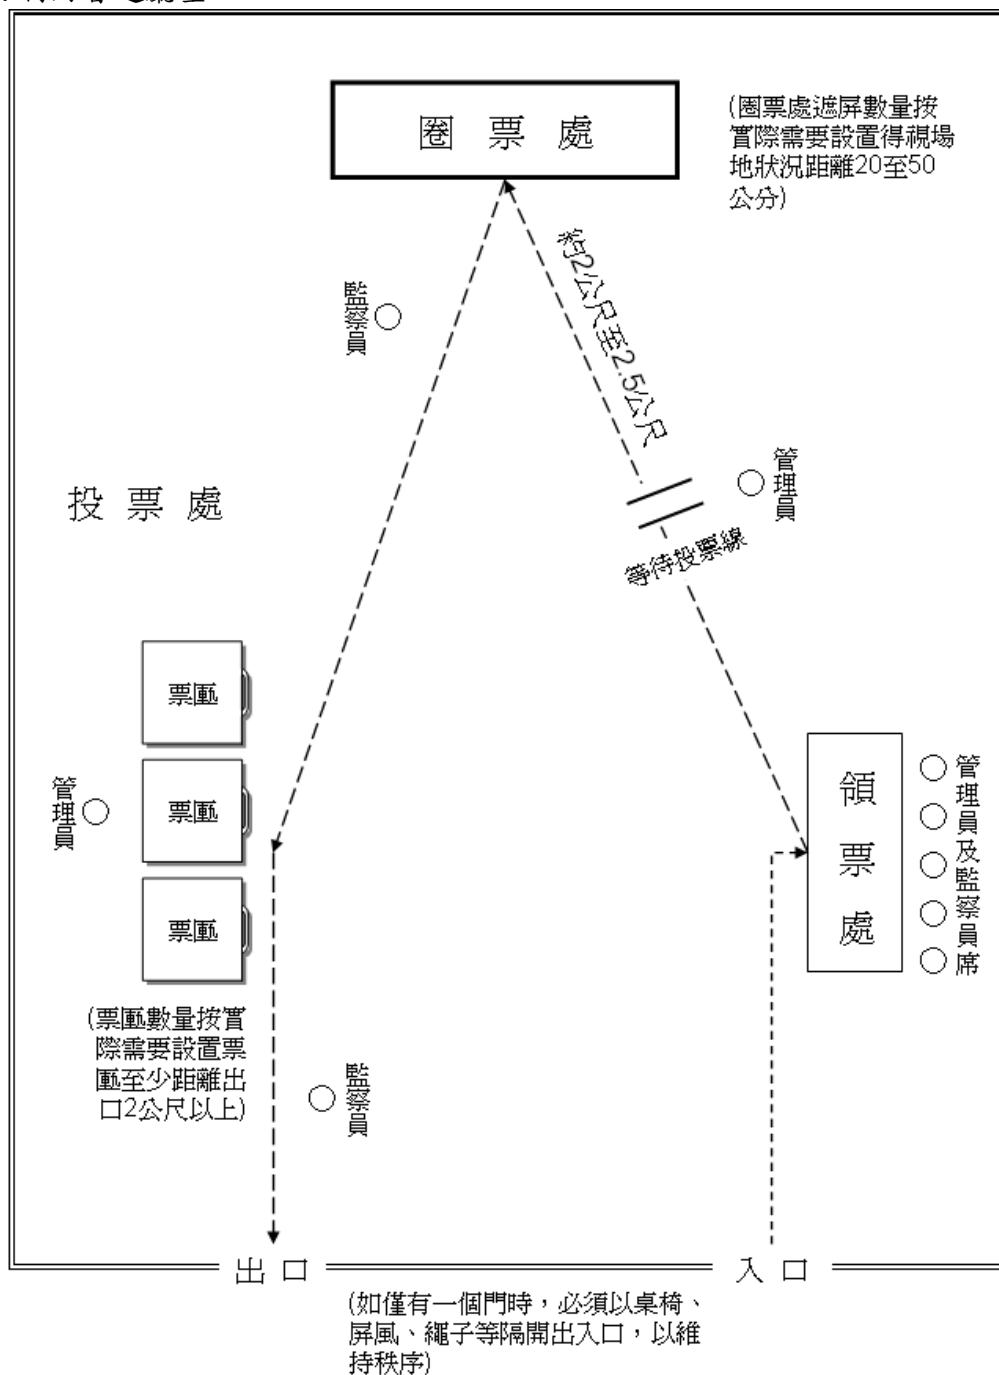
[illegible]

圈 票 處

(圈票處遮屏數量按實際需要設置得視場地狀況距離20至50公分)

約2公尺至2.5公尺

監察員

管理員

投 票 處

等待投票線

票匭

票匭

票匭

管理員

領 票 處

管理員及監察員席

(票匭數量按實際需要設置票匭至少距離出口2公尺以上)

監察員

出 口

入 口

(如僅有一個門時，必須以桌椅、屏風、繩子等隔開出入口，以維持秩序)